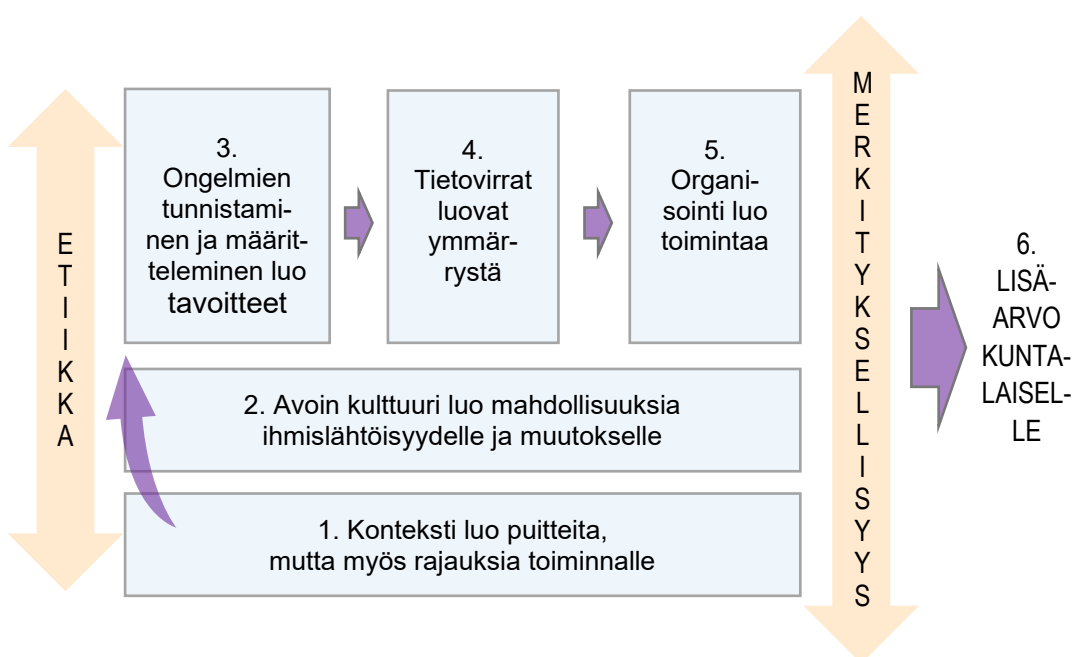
ETIIKKA

3. Ongelmien tunnistaminen ja määritteleminen luo tavoitteet

4. Tietovirrat luovat ymmärrystä

5. Organisointi luo toimintaa

MERKITYKSELLISYYS

6. LISÄARVO KUNTALAISELLE

2. Avoin kulttuuri luo mahdollisuuksia ihmislähtöisyydelle ja muutokselle

1. Konteksti luo puitteita, mutta myös rajauksia toiminnalle